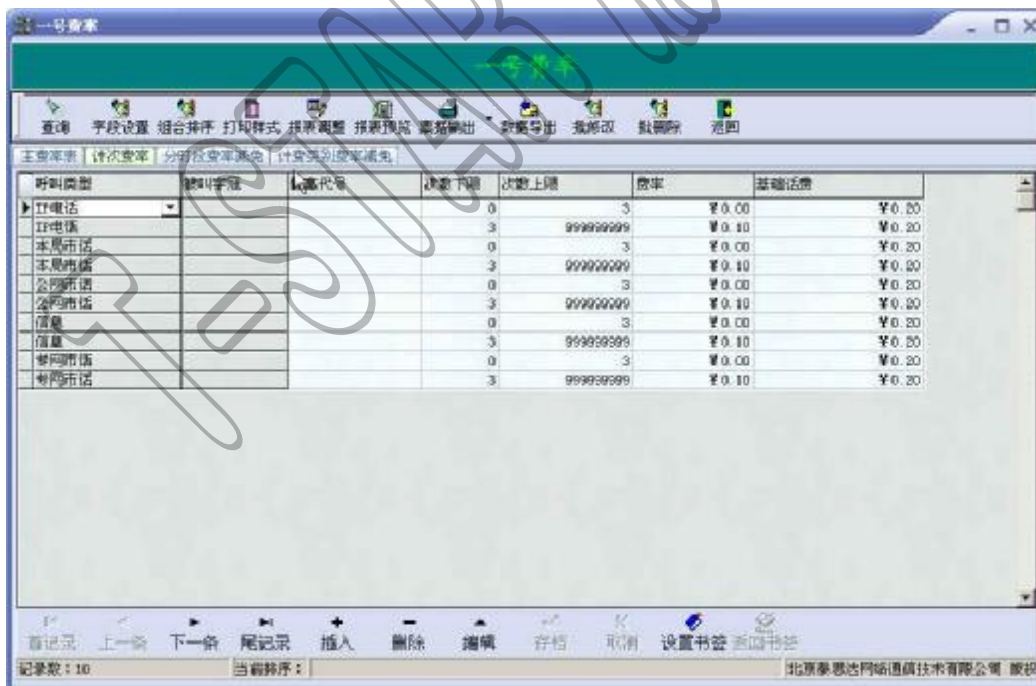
一号费率

一号费率

查询 字段设置 组合排序 打印样式 报表调整 报表预览 数据输出 数据导出 批修改 批删除 返回

主费率表 | 计次费率 | 分时段费率调整 | 计费类别费率减免

| 呼叫类型 | 被叫字冠 | 运营代号 | 次数下限 | 次数上限 | 费率 | 基础话费 |
|---|---|---|---|---|---|---|
| IP电话 | | | 0 | 3 | ¥0.00 | ¥0.20 |
| IP电话 | | | 3 | 999999999 | ¥0.10 | ¥0.20 |
| 本局市话 | | | 0 | 3 | ¥0.00 | ¥0.20 |
| 本局市话 | | | 3 | 999999999 | ¥0.10 | ¥0.20 |
| 公网市话 | | | 0 | 3 | ¥0.00 | ¥0.20 |
| 公网市话 | | | 3 | 999999999 | ¥0.10 | ¥0.20 |
| 信息 | | | 0 | 3 | ¥0.00 | ¥0.20 |
| 信息 | | | 3 | 999999999 | ¥0.10 | ¥0.20 |
| 专网市话 | | | 0 | 3 | ¥0.00 | ¥0.20 |
| 专网市话 | | | 3 | 999999999 | ¥0.10 | ¥0.20 |

首记录 上一条 下一条 尾记录 插入 删除 编辑 存档 取消 设置书签 返回书签

记录数：10 当前排序： 北京泰思达网络通信技术有限公司 版权